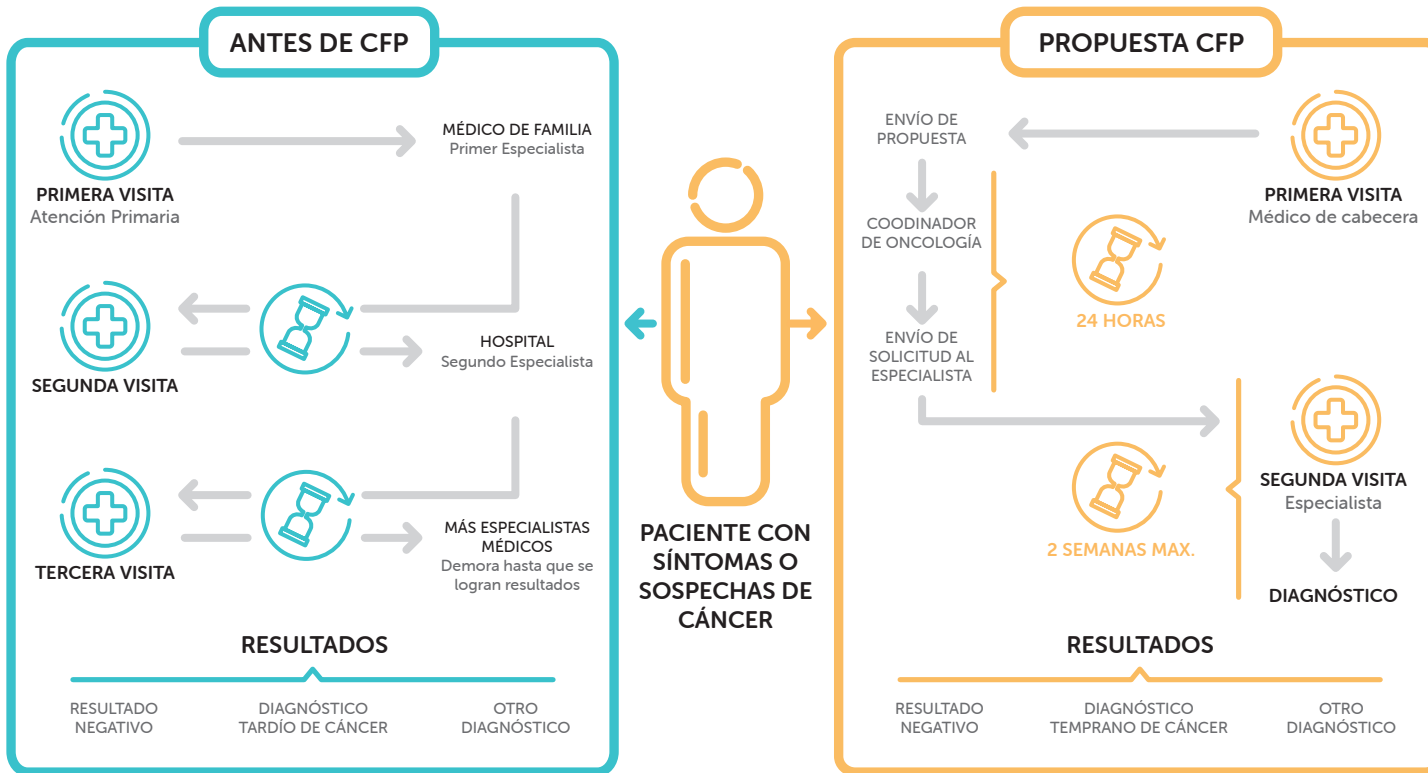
ANTES DE CFP

PRIMERA VISITA
Atención Primaria

MÉDICO DE FAMILIA
Primer Especialista

SEGUNDA VISITA

HOSPITAL
Segundo Especialista

TERCERA VISITA

MÁS ESPECIALISTAS MÉDICOS
Demora hasta que se logran resultados

RESULTADOS

RESULTADO NEGATIVO

DIAGNÓSTICO TARDÍO DE CÁNCER

OTRO DIAGNÓSTICO

PACIENTE CON SÍNTOMAS O SOSPECHAS DE CÁNCER

PROPUESTA CFP

ENVÍO DE PROPUESTA

PRIMERA VISITA
Médico de cabecera

COODINADOR DE ONCOLOGÍA

24 HORAS

ENVÍO DE SOLICITUD AL ESPECIALISTA

SEGUNDA VISITA
Especialista

2 SEMANAS MAX.

DIAGNÓSTICO

RESULTADOS

RESULTADO NEGATIVO

DIAGNÓSTICO TEMPRANO DE CÁNCER

OTRO DIAGNÓSTICO